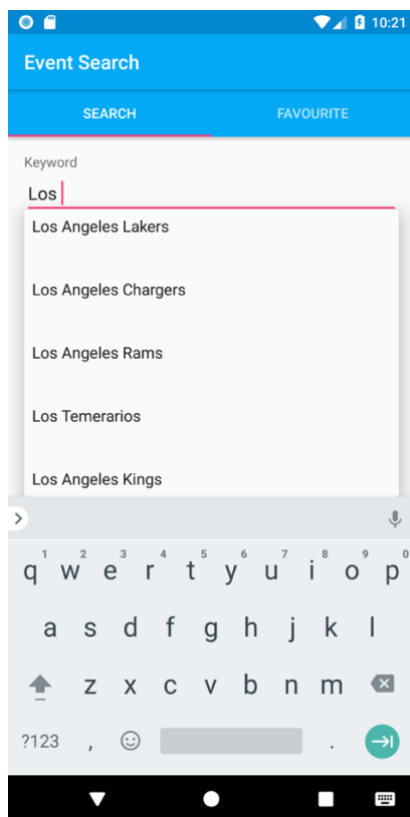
10:21

Event Search

SEARCH

FAVOURITE

Keyword

Los

Los Angeles Lakers

Los Angeles Chargers

Los Angeles Rams

Los Temerarios

Los Angeles Kings

1 2 3 4 5 6 7 8 9 0
q w e r t y u i o p
a s d f g h j k l
z x c v b n m
?123 , .